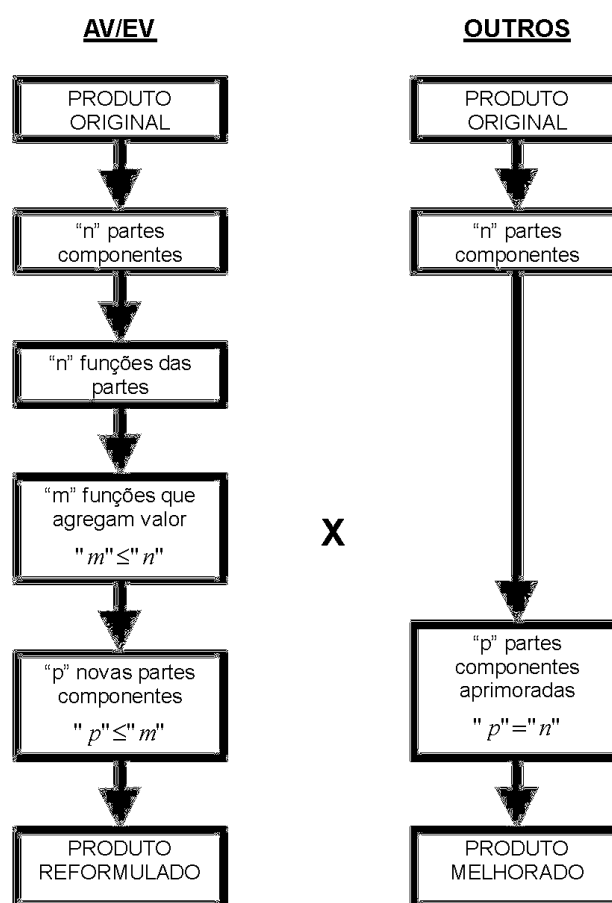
AV/EV

PRODUTO ORIGINAL

"n" partes componentes

"n" funções das partes

"m" funções que agregam valor

$"m" \leq "n"$

"p" novas partes componentes

$"p" \leq "m"$

PRODUTO REFORMULADO

X

OUTROS

PRODUTO ORIGINAL

"n" partes componentes

"p" partes componentes aprimoradas

$"p" = "n"$

PRODUTO MELHORADO